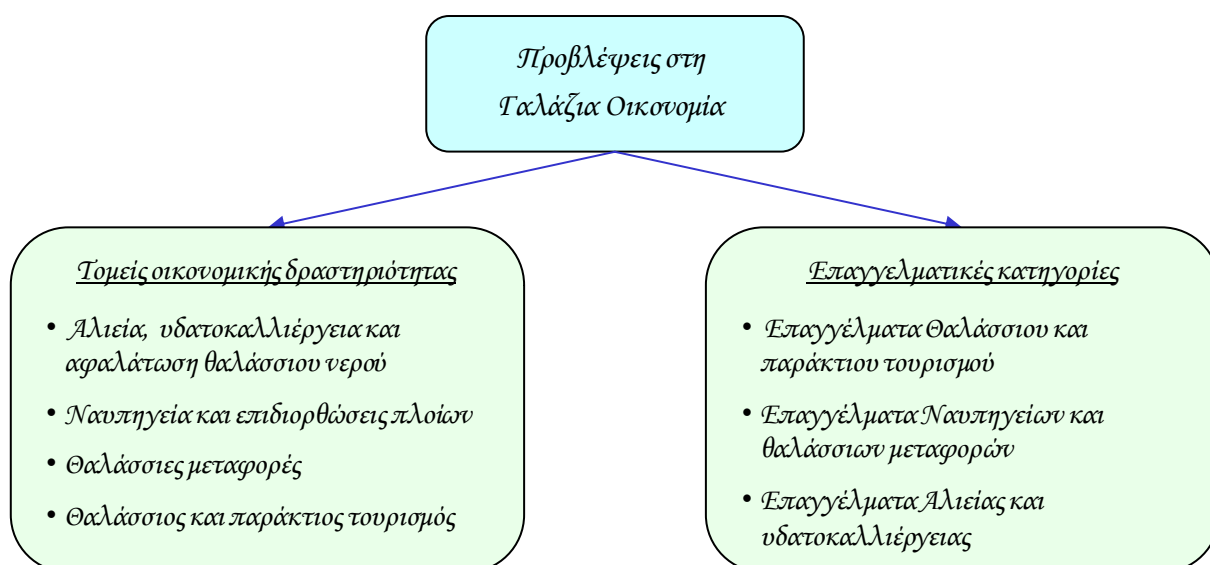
Προβλέψεις στη Γαλάζια Οικονομία

Τομείς οικονομικής δραστηριότητας

• Αλιεία, υδατοκαλλιέργεια και αφαλάτωση θαλάσσιου νερού
• Ναυπηγεία και επιδιορθώσεις πλοίων
• Θαλάσσιες μεταφορές
• Θαλάσσιος και παράκτιος τουρισμός

Επαγγελματικές κατηγορίες

• Επαγγέλματα Θαλάσσιου και παράκτιου τουρισμού
• Επαγγέλματα Ναυπηγείων και θαλάσσιων μεταφορών
• Επαγγέλματα Αλιείας και υδατοκαλλιέργειας